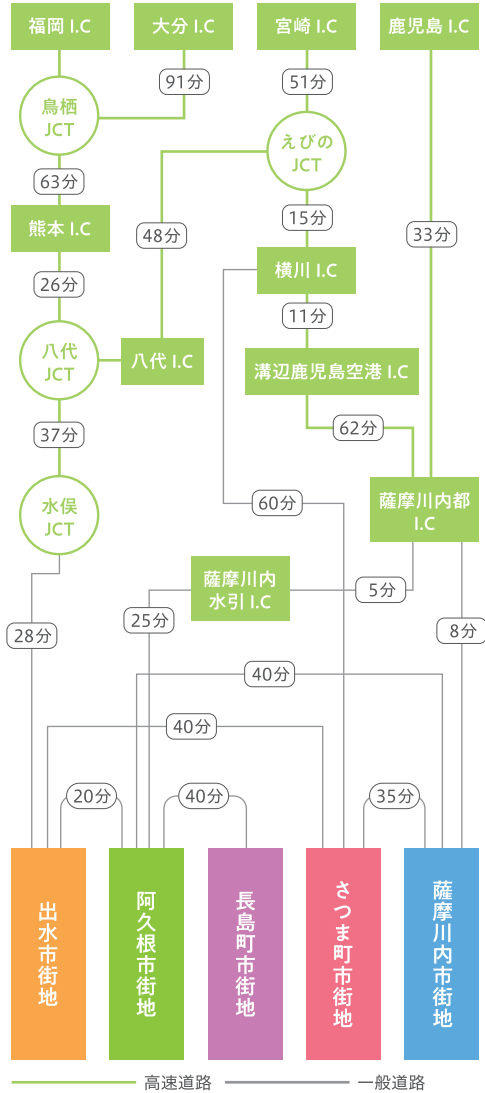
福岡 I.C

大分 I.C

宮崎 I.C

鹿児島 I.C

91分

51分

鳥栖 JCT

えびの JCT

63分

熊本 I.C

48分

15分

33分

横川 I.C

26分

11分

八代 JCT

八代 I.C

溝辺鹿児島空港 I.C

37分

62分

水俣 JCT

60分

薩摩川内都 I.C

薩摩川内 水引 I.C

5分

28分

25分

8分

40分

40分

20分

40分

35分

出水市街地

阿久根市街地

長島町市街地

さつま町市街地

薩摩川内市街地

高速道路

一般道路